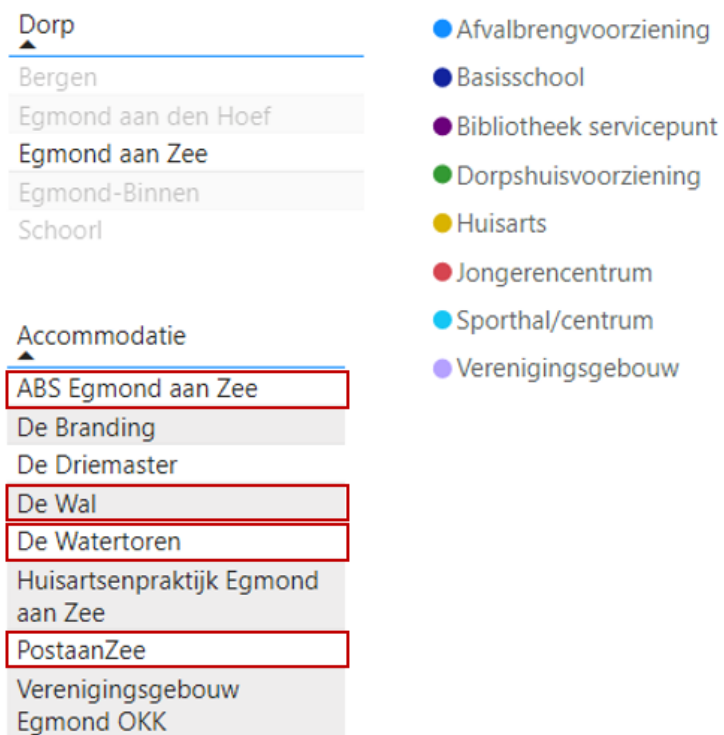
Dorp

Bergen
Egmond aan den Hoef
Egmond aan Zee
Egmond-Binnen
Schoorl

Accommodatie

ABS Egmond aan Zee
De Branding
De Driemaster
De Wal
De Watertoren
Huisartsenpraktijk Egmond aan Zee
PostaanZee
Verenigingsgebouw Egmond OKK

Afvalbrengvoorziening
Basisschool
Bibliotheek servicepunt
Dorpshuisvoorziening
Huisarts
Jongerencentrum
Sporthal/centrum
Verenigingsgebouw